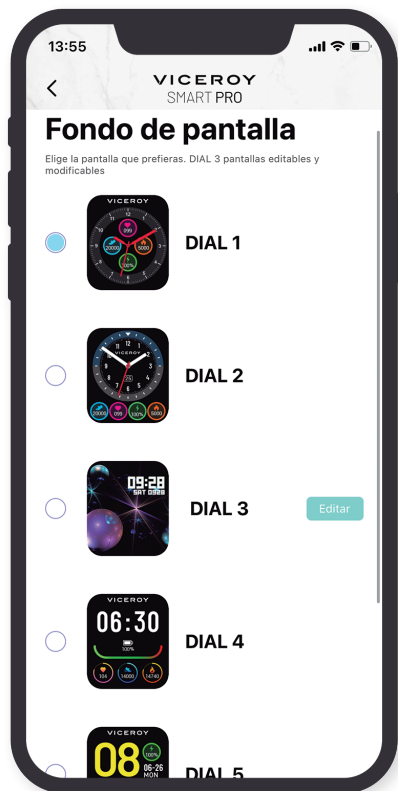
13:55

<

VICEROY
SMART PRO

Fondo de pantalla

Elige la pantalla que prefieras. DIAL 3 pantallas editables y modificables

VICEROY

DIAL 1

VICEROY

DIAL 2

09:28
SAT 0928

DIAL 3

Editar

VICEROY
06:30
100%

DIAL 4

VICEROY
08
06-26
MON

DIAL 5